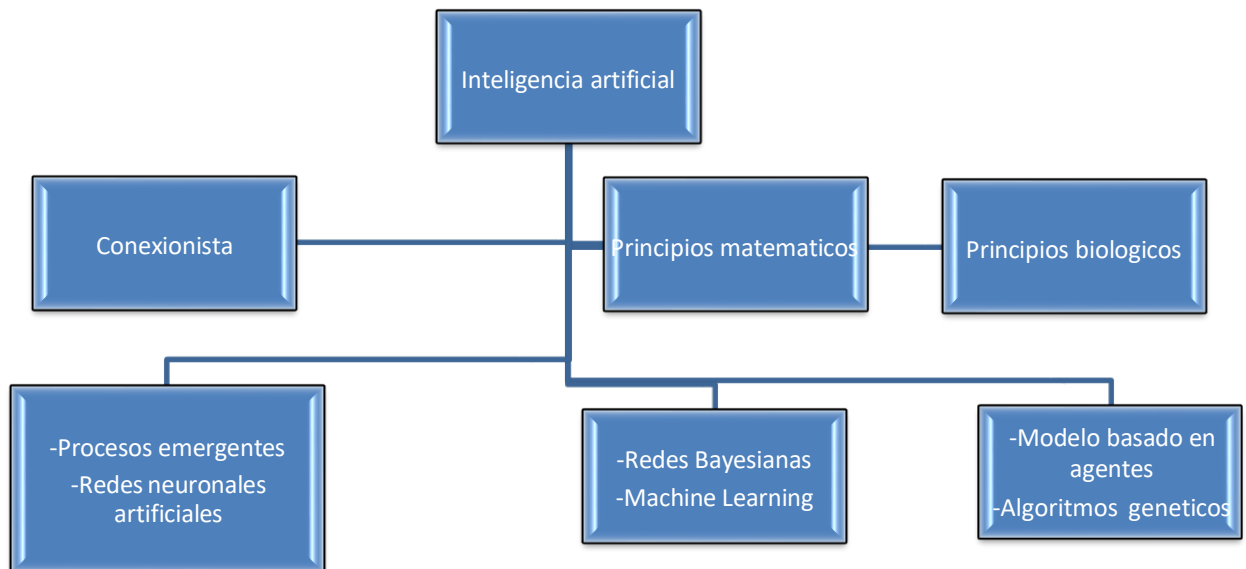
Inteligencia artificial

Conexionista

Principios matematicos

Principios biologicos

-Procesos emergentes
-Redes neuronales artificiales

-Redes Bayesianas
-Machine Learning

-Modelo basado en agentes
-Algoritmos geneticos